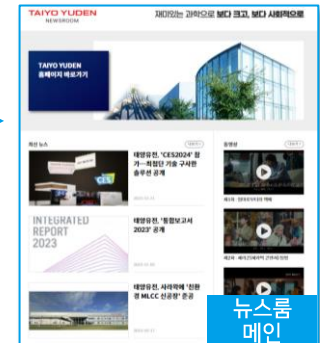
TAIYO YUDEN
NEWSROOM

재미있는 과학으로 보다 크고, 보다 사회적으로

TAIYO YUDEN
홈페이지 바로가기

최신 뉴스

태양유전, 'CES2024' 참가…최첨단 기술 구사한 솔루션 공개

CES

INTEGRATED REPORT 2023

태양유전, '통합보고서 2023' 공개

태양유전, 사와카에 '친환경 MLCC 신공장' 준공

동영상

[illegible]

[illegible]

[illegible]

뉴스룸
메인